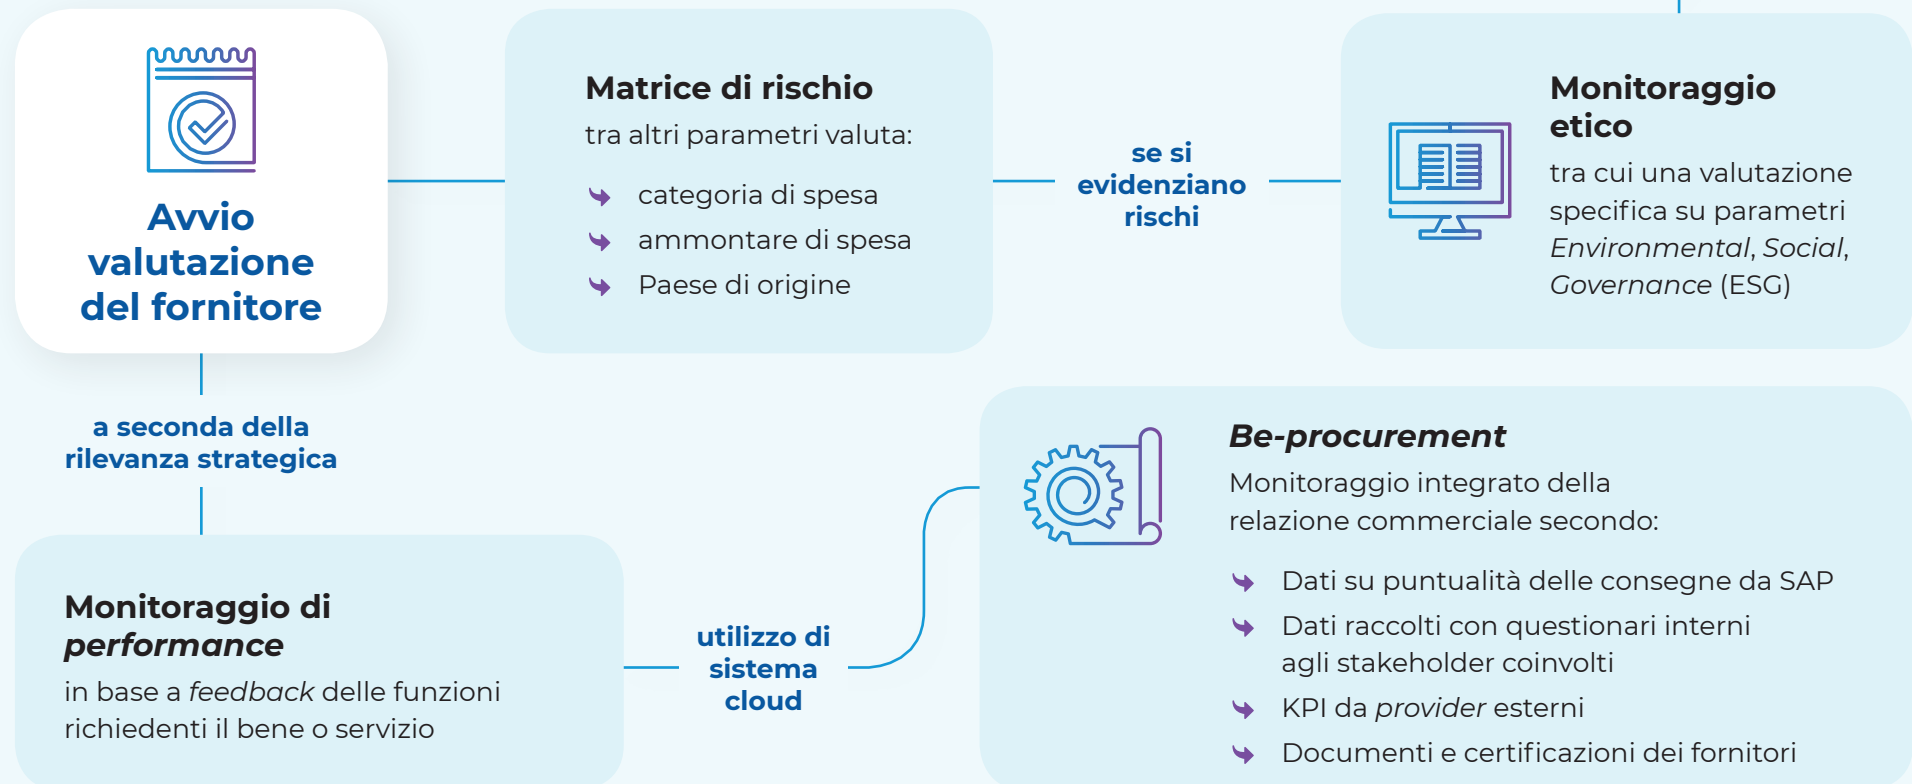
Avvio valutazione del fornitore

Matrice di rischio
tra altri parametri valuta:
categoria di spesa
ammontare di spesa
Paese di origine

se si evidenziano rischi

Monitoraggio etico
tra cui una valutazione specifica su parametri *Environmental*, *Social*, *Governance* (ESG)

a seconda della rilevanza strategica

Monitoraggio di *performance*
in base a *feedback* delle funzioni richiedenti il bene o servizio

utilizzo di sistema cloud

*Be-procurement*
Monitoraggio integrato della relazione commerciale secondo:
Dati su puntualità delle consegne da SAP
Dati raccolti con questionari interni agli stakeholder coinvolti
KPI da *provider* esterni
Documenti e certificazioni dei fornitori